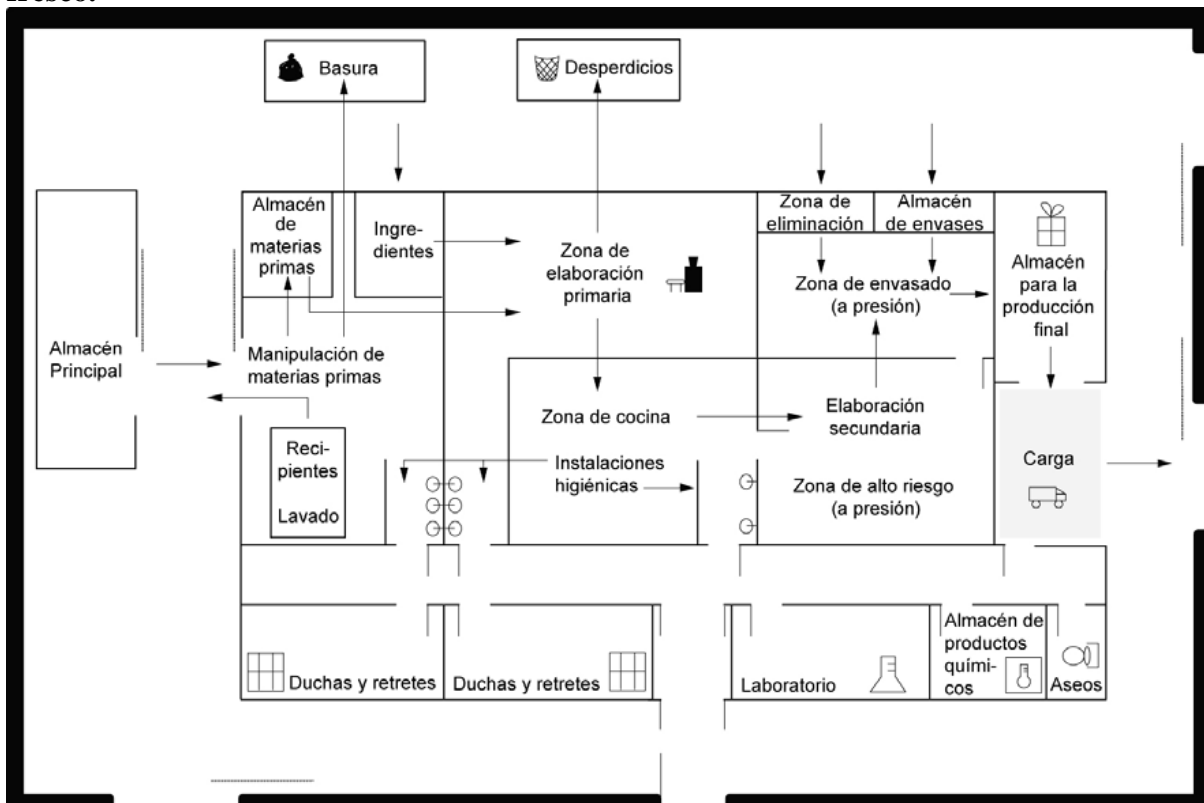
Basura
Desperdicios
Almacén de materias primas
Ingredientes
Zona de elaboración primaria
Zona de eliminación
Almacén de envases
Zona de envasado (a presión)
Almacén para la producción final
Almacén Principal
Manipulación de materias primas
Zona de cocina
Elaboración secundaria
Recipientes
Lavado
Instalaciones higiénicas
Zona de alto riesgo (a presión)
Carga
Duchas y retretes
Duchas y retretes
Laboratorio
Almacén de productos químicos
Aseos